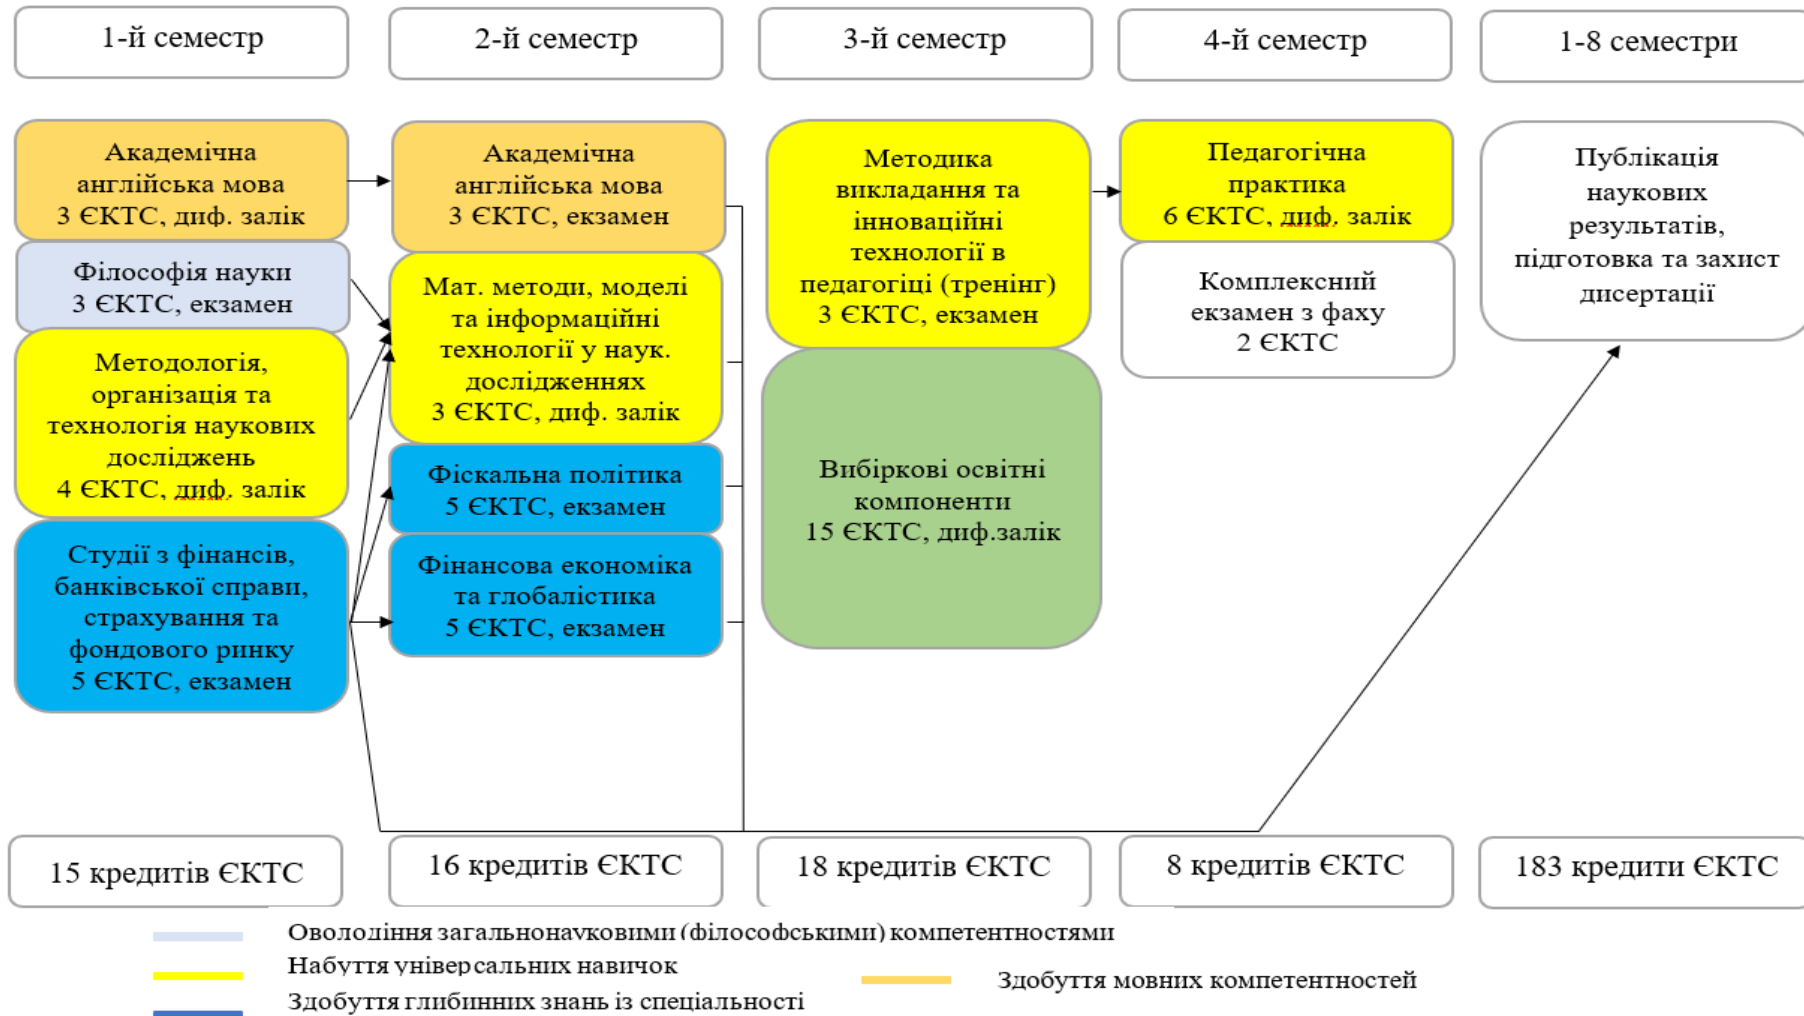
1-й семестр

2-й семестр

3-й семестр

4-й семестр

1-8 семестри

Академічна англійська мова 3 ЄКТС, диф. залік

Філософія науки 3 ЄКТС, екзамен

Методологія, організація та технологія наукових досліджень 4 ЄКТС, диф. залік

Студії з фінансів, банківської справи, страхування та фондового ринку 5 ЄКТС, екзамен

Академічна англійська мова 3 ЄКТС, екзамен

Мат. методи, моделі та інформаційні технології у наук. дослідженнях 3 ЄКТС, диф. залік

Фіскальна політика 5 ЄКТС, екзамен

Фінансова економіка та глобалістика 5 ЄКТС, екзамен

Методика викладання та інноваційні технології в педагогіці (тренінг) 3 ЄКТС, екзамен

Вибіркові освітні компоненти 15 ЄКТС, диф.залік

Педагогічна практика 6 ЄКТС, диф. залік

Комплексний екзамен з фаху 2 ЄКТС

Публікація наукових результатів, підготовка та захист дисертації

15 кредитів ЄКТС

16 кредитів ЄКТС

18 кредитів ЄКТС

8 кредитів ЄКТС

183 кредити ЄКТС

Оволодіння загальнонауковими (філософськими) компетентностями

Набуття універсальних навичок

Здобуття глибинних знань із спеціальності

Здобуття мовних компетентностей